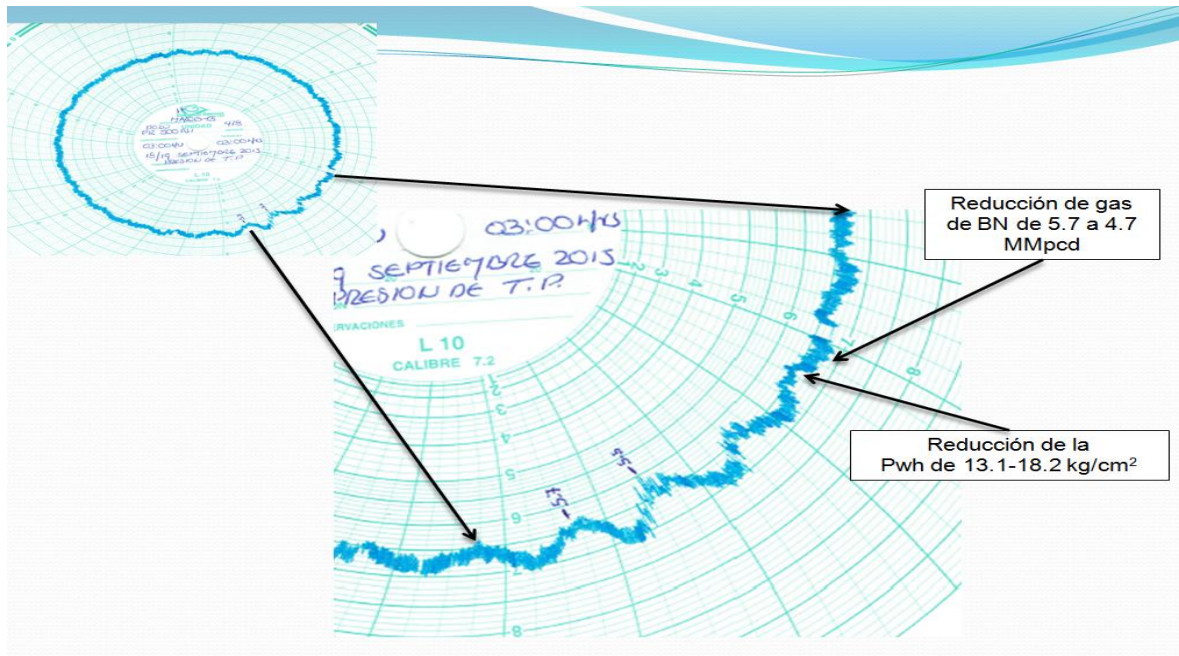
03:00 Hrs
03:00 Hrs
SEPTIEMBRE 2015
PRESION DE T.P.
ERVACIONES
L 10
CALIBRE 7.2
2
3
4
5
6
7
8
2
3
4
5
6
7
8
5.5
5.3

Reducción de gas de BN de 5.7 a 4.7 MMpcd

Reducción de la Pwh de 13.1-18.2 kg/cm$^2$